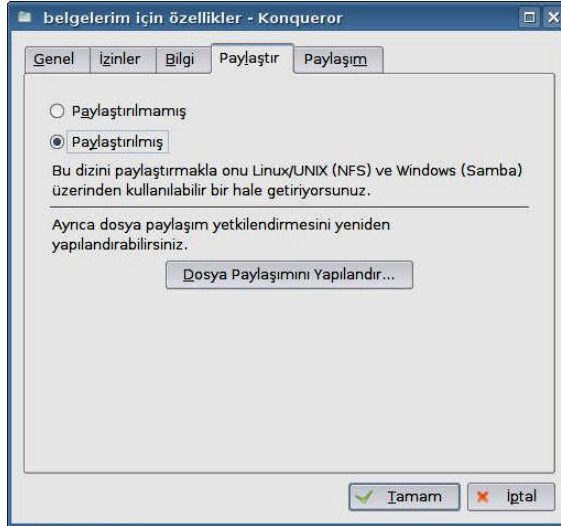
belgelerim için özellikler - Konqueror

Genel | İzinler | Bilgi | Paylaştır | Paylaşım

○ Paylaştırılmamış

◉ Paylaştırılmış

Bu dizini paylaştırmakla onu Linux/UNIX (NFS) ve Windows (Samba) üzerinden kullanılabilir bir hale getiriyorsunuz.

Ayrıca dosya paylaşım yetkilendirmesini yeniden yapılandırabilirsiniz.

Dosya Paylaşımını Yapılandır...

Tamam | İptal